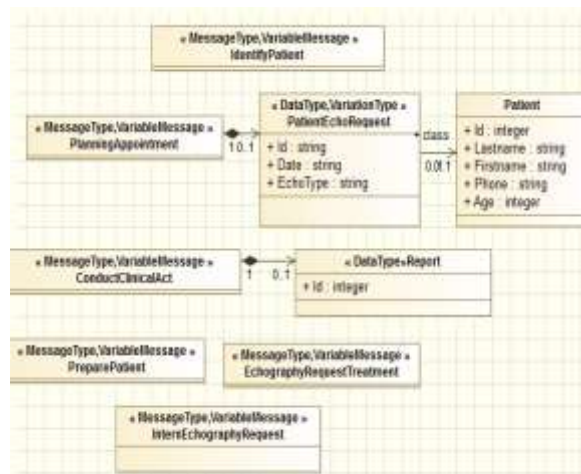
«MessageType,VariableMessage»
IdentifyPatient

«MessageType,VariableMessage»
PlanningAppointment

1 0..1

«DataType,VariationType»
PatientEchoRequest

+ Id : string
+ Date : string
+ EchoType : string

class

0..1 1

Patient

+ Id : integer
+ Lastname : string
+ Firstname : string
+ Phone : string
+ Age : integer

«MessageType,VariableMessage»
ConductClinicalAct

1 0..1

«DataType»Report

+ Id : integer

«MessageType,VariableMessage»
PreparePatient

«MessageType,VariableMessage»
EchographyRequestTreatment

«MessageType,VariableMessage»
InternEchographyRequest